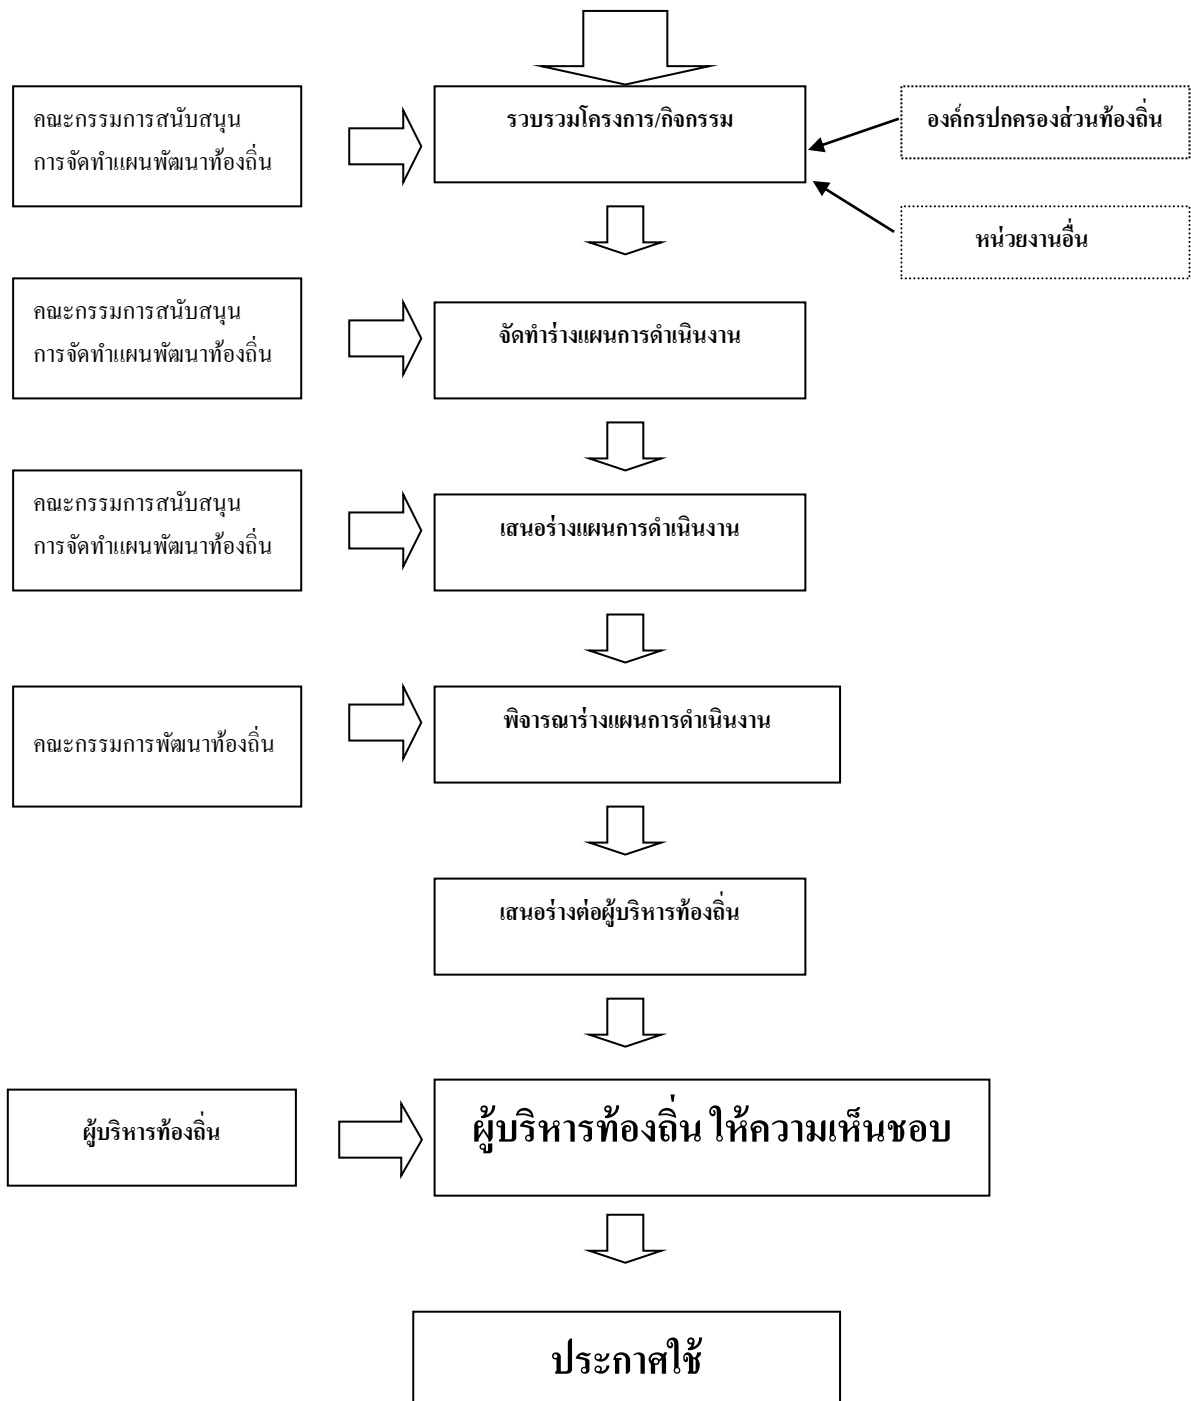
คณะกรรมการสนับสนุน การจัดทำแผนพัฒนาท้องถิ่น

รวบรวมโครงการ/กิจกรรม

องค์กรปกครองส่วนท้องถิ่น

หน่วยงานอื่น

คณะกรรมการสนับสนุน การจัดทำแผนพัฒนาท้องถิ่น

จัดทำร่างแผนการดำเนินงาน

คณะกรรมการสนับสนุน การจัดทำแผนพัฒนาท้องถิ่น

เสนอร่างแผนการดำเนินงาน

คณะกรรมการพัฒนาท้องถิ่น

พิจารณาร่างแผนการดำเนินงาน

เสนอร่างต่อผู้บริหารท้องถิ่น

ผู้บริหารท้องถิ่น

ผู้บริหารท้องถิ่น ให้ความเห็นชอบ

ประกาศใช้